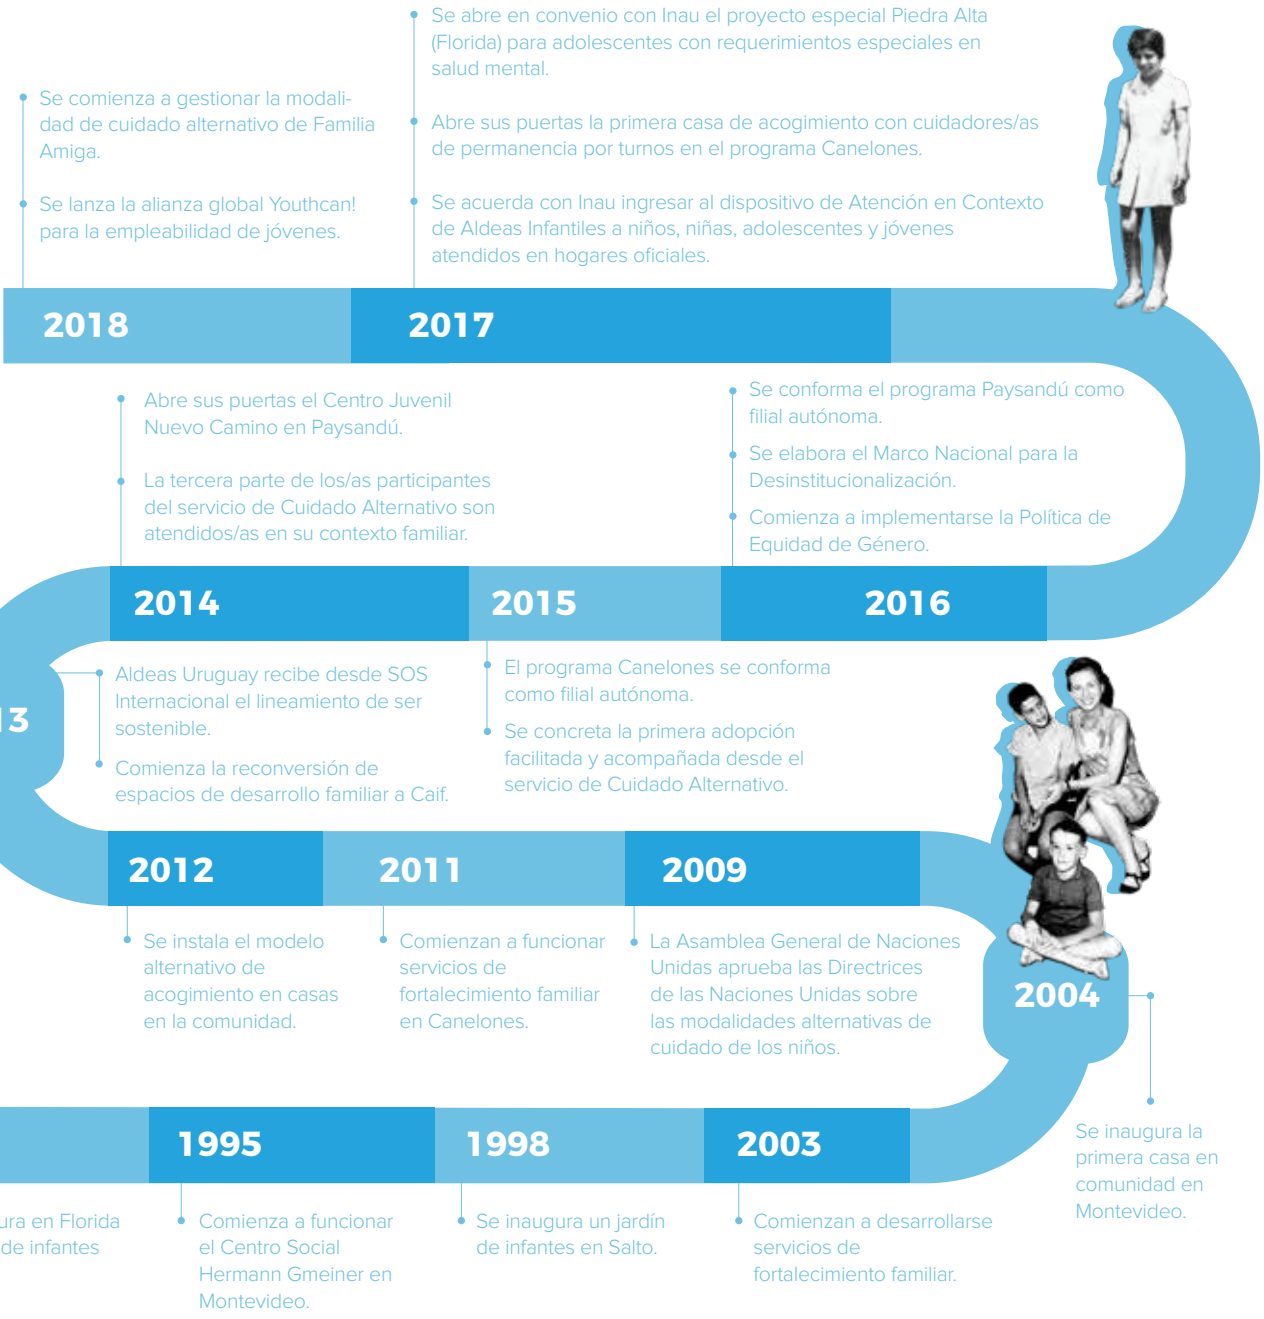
Se comienza a gestionar la modalidad de cuidado alternativo de Familia Amiga.

Se lanza la alianza global Youthcan! para la empleabilidad de jóvenes.

Se abre en convenio con Inau el proyecto especial Piedra Alta (Florida) para adolescentes con requerimientos especiales en salud mental.

Abre sus puertas la primera casa de acogimiento con cuidadores/as de permanencia por turnos en el programa Canelones.

Se acuerda con Inau ingresar al dispositivo de Atención en Contexto de Aldeas Infantiles a niños, niñas, adolescentes y jóvenes atendidos en hogares oficiales.

2018

2017

Abre sus puertas el Centro Juvenil Nuevo Camino en Paysandú.

La tercera parte de los/as participantes del servicio de Cuidado Alternativo son atendidos/as en su contexto familiar.

Se conforma el programa Paysandú como filial autónoma.

Se elabora el Marco Nacional para la Desinstitucionalización.

Comienza a implementarse la Política de Equidad de Género.

2014

2015

2016

13

Aldeas Uruguay recibe desde SOS Internacional el lineamiento de ser sostenible.

Comienza la reconversión de espacios de desarrollo familiar a Caif.

El programa Canelones se conforma como filial autónoma.

Se concreta la primera adopción facilitada y acompañada desde el servicio de Cuidado Alternativo.

2012

2011

2009

Se instala el modelo alternativo de acogimiento en casas en la comunidad.

Comienzan a funcionar servicios de fortalecimiento familiar en Canelones.

La Asamblea General de Naciones Unidas aprueba las Directrices de las Naciones Unidas sobre las modalidades alternativas de cuidado de los niños.

2004

Se inaugura la primera casa en comunidad en Montevideo.

1995

1998

2003

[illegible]ura en Florida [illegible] de infantes

Comienza a funcionar el Centro Social Hermann Gmeiner en Montevideo.

Se inaugura un jardín de infantes en Salto.

Comienzan a desarrollarse servicios de fortalecimiento familiar.